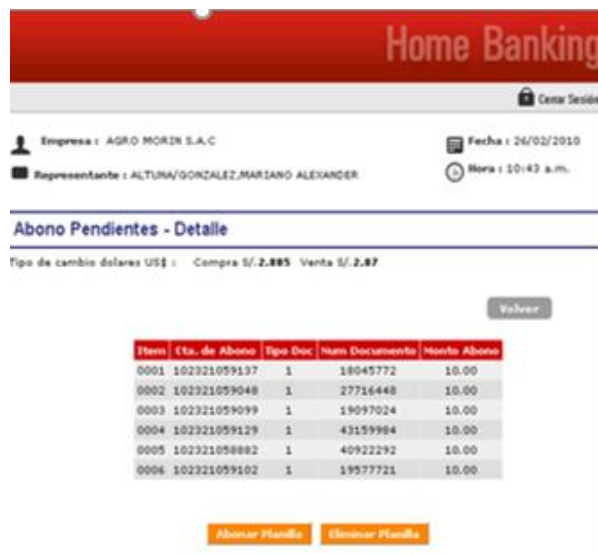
Home Banking

Cerrar Sesión

Empresa : AGRO MORIN S.A.C

Representante : ALTUNA/GONZALEZ,MARIANO ALEXANDER

Fecha : 26/02/2010

Hora : 10:43 a.m.

Abono Pendientes - Detalle

Tipo de cambio dolares US$ : Compra S/.2.885 Venta S/.2.87

Volver

| Item | Cta. de Abono | Tipo Doc | Num Documento | Monto Abono |
|---|---|---|---|---|
| 0001 | 102321059137 | 1 | 18045772 | 10.00 |
| 0002 | 102321059048 | 1 | 27716448 | 10.00 |
| 0003 | 102321059099 | 1 | 19097024 | 10.00 |
| 0004 | 102321059129 | 1 | 43159984 | 10.00 |
| 0005 | 102321058882 | 1 | 40922292 | 10.00 |
| 0006 | 102321059102 | 1 | 19577721 | 10.00 |

Abonar Planilla Eliminar Planilla